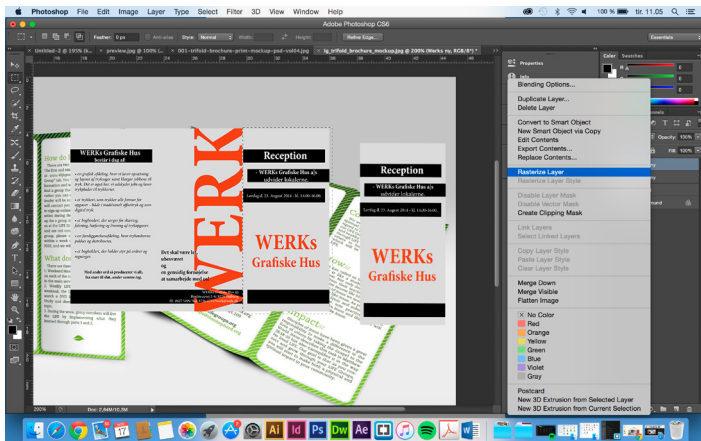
Photoshop File Edit Image Layer Type Select Filter 3D View Window Help
100 % tir. 11.05
Adobe Photoshop CS6
Feather: 0 px Anti-alias Style: Normal Width: Height: Refine Edge...
Essentials
Untitled-2 @ 191% preview.jpg @ 100% 001-trifold-brochure-print-mockup-psd-vol04.jpg lg_trifold_brochure_mockup.jpg @ 200% (Werks ny, RGB/8*)
Properties
Color Swatches
WERKs Grafiske Hus
består i dag af:
WERKs
Reception
- WERKs Grafiske Hus a/s udvider lokalerne.
Lørdag d. 23. August 2014 - Kl. 11.00-16.00
WERKs
Grafiske Hus
Det skal være lev
Reception
- WERKs Grafiske Hus a/s udvider lokalerne.
Lørdag d. 23. August 2014 - Kl. 11.00-16.00
WERKs
Grafiske Hus
How do
What do
Blending Options...
Duplicate Layer...
Delete Layer
Convert to Smart Object
New Smart Object via Copy
Edit Contents
Export Contents...
Replace Contents...
Rasterize Layer
Rasterize Layer Style
Disable Layer Mask
Disable Vector Mask
Create Clipping Mask
Link Layers
Select Linked Layers
Copy Layer Style
Paste Layer Style
Clear Layer Style
Merge Down
Merge Visible
Flatten Image
No Color
Red
Orange
Yellow
Green
Blue
Violet
Gray
Postcard
New 3D Extrusion from Selected Layer
New 3D Extrusion from Current Selection
Opacity: 100%
Fill: 100%
200%
Doc: 2,44M/10,2M